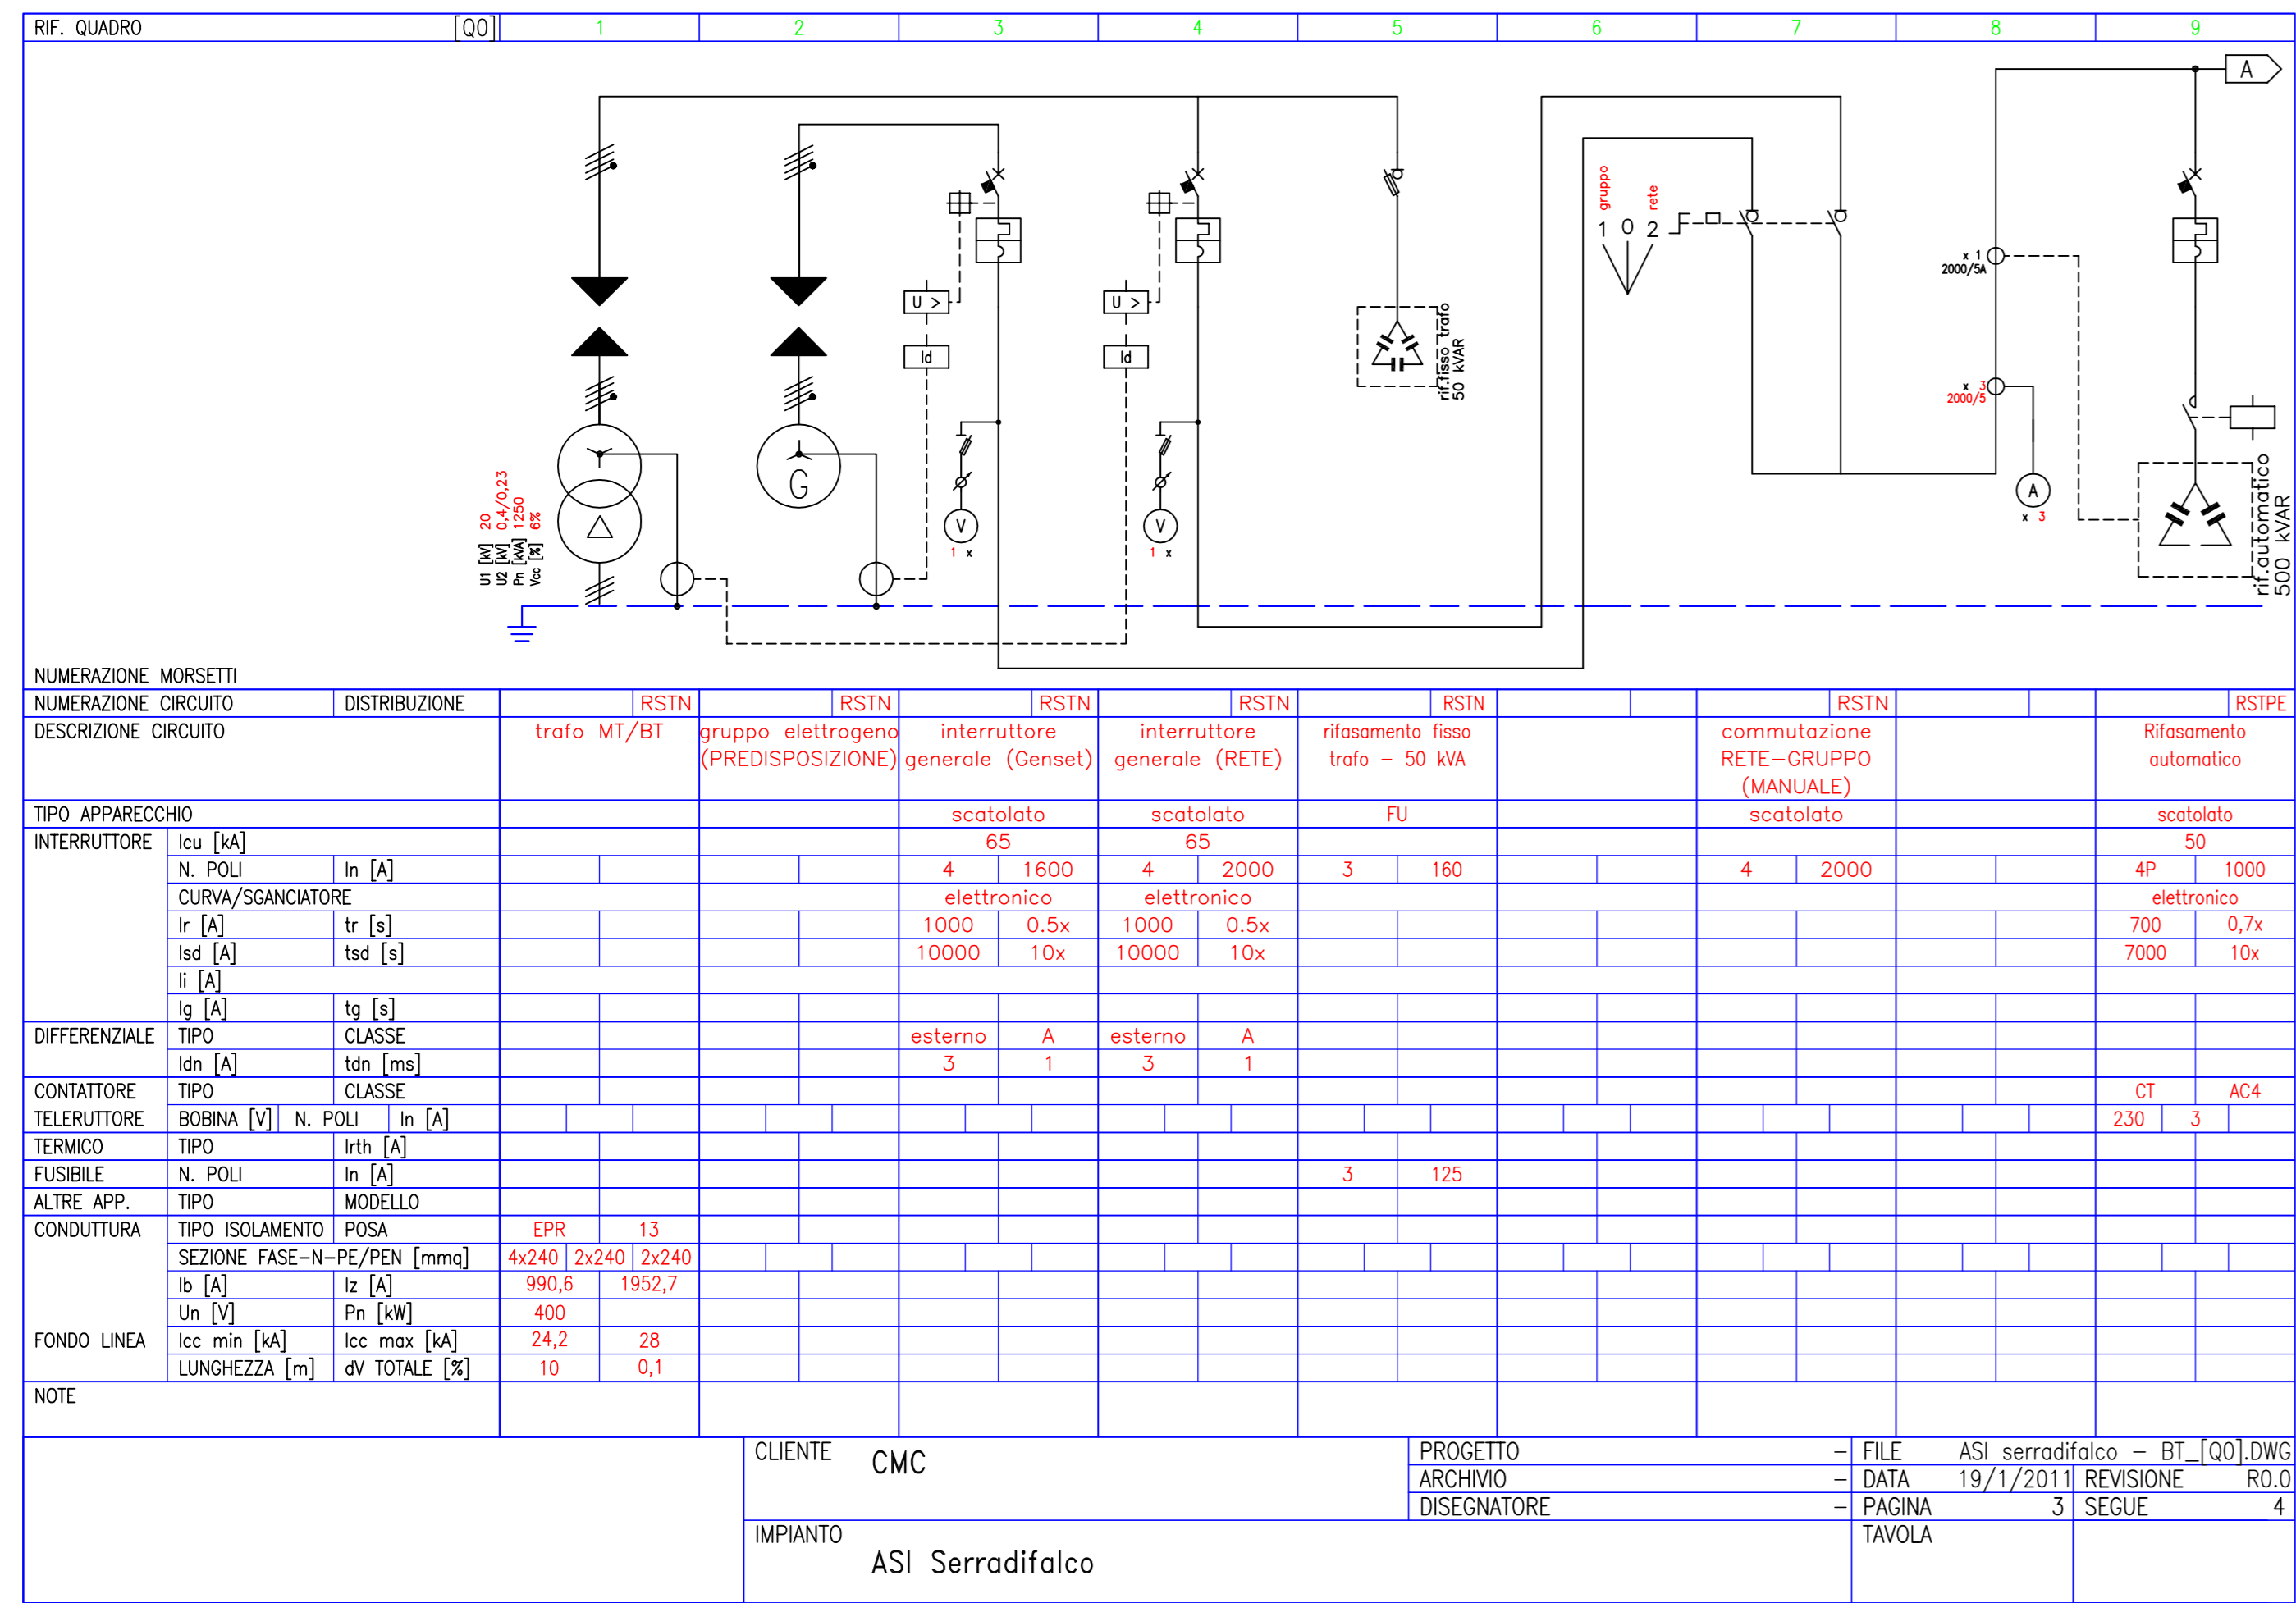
RIF. QUADRO [Q0] 1 2 3 4 5 6 7 8 9

A

U1 [kV] 20
U2 [kV] 0,4/0,23
Pn [kVA] 1250
Vcc [%] 6%

G

U > Id V 1 x
U > Id V 1 x

rif.fisso trafo 50 kVAR

gruppo rete
1 0 2

x 1 2000/5A
x 3 2000/5
A x 3

rif.automatico 500 kVAR

NUMERAZIONE MORSETTI

| NUMERAZIONE CIRCUITO | DISTRIBUZIONE | RSTN | RSTN | RSTN | RSTN | RSTN | | RSTN | | RSTPE |
|---|---|---|---|---|---|---|---|---|---|---|
| DESCRIZIONE CIRCUITO | | trafo MT/BT | gruppo elettrogeno (PREDISPOSIZIONE) | interruttore generale (Genset) | interruttore generale (RETE) | rifasamento fisso trafo - 50 kVA | | commutazione RETE-GRUPPO (MANUALE) | | Rifasamento automatico |
| TIPO APPARECCHIO | | | | scatolato | scatolato | FU | | scatolato | | scatolato |
| INTERRUTTORE Icu [kA] | | | | 65 | 65 | | | | | 50 |
| N. POLI | In [A] | | | 4 1600 | 4 2000 | 3 160 | | 4 2000 | | 4P 1000 |
| CURVA/SGANCIATORE | | | | elettronico | elettronico | | | | | elettronico |
| Ir [A] | tr [s] | | | 1000 0.5x | 1000 0.5x | | | | | 700 0,7x |
| Isd [A] | tsd [s] | | | 10000 10x | 10000 10x | | | | | 7000 10x |
| Ii [A] | | | | | | | | | | |
| Ig [A] | tg [s] | | | | | | | | | |
| DIFFERENZIALE TIPO | CLASSE | | | esterno A | esterno A | | | | | |
| Idn [A] | tdn [ms] | | | 3 1 | 3 1 | | | | | |
| CONTATTORE TIPO | CLASSE | | | | | | | | | CT AC4 |
| TELERUTTORE BOBINA [V] N. POLI | In [A] | | | | | | | | | 230 3 |
| TERMICO TIPO | Irth [A] | | | | | | | | | |
| FUSIBILE N. POLI | In [A] | | | | | 3 125 | | | | |
| ALTRE APP. TIPO | MODELLO | | | | | | | | | |
| CONDUTTURA TIPO ISOLAMENTO | POSA | EPR 13 | | | | | | | | |
| SEZIONE FASE-N-PE/PEN [mmq] | | 4x240 2x240 2x240 | | | | | | | | |
| Ib [A] | Iz [A] | 990,6 1952,7 | | | | | | | | |
| Un [V] | Pn [kW] | 400 | | | | | | | | |
| FONDO LINEA Icc min [kA] | Icc max [kA] | 24,2 28 | | | | | | | | |
| LUNGHEZZA [m] | dV TOTALE [%] | 10 0,1 | | | | | | | | |
| NOTE | | | | | | | | | | |

CLIENTE CMC
IMPIANTO ASI Serradifalco
PROGETTO -
ARCHIVIO -
DISEGNATORE -
FILE ASI serradifalco - BT_[Q0].DWG
DATA 19/1/2011 REVISIONE R0.0
PAGINA 3 SEGUE 4
TAVOLA